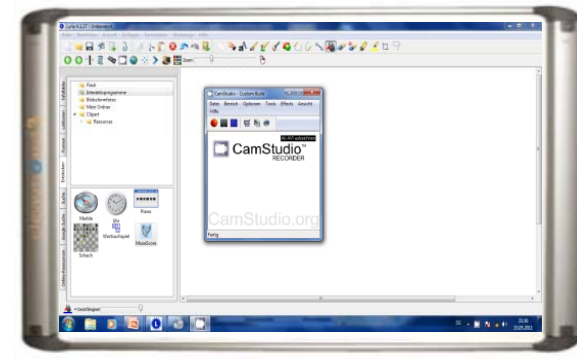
CamStudio - Custom Build

Datei Bereich Optionen Tools Effects Ansicht Hilfe

CamStudio™
RECORDER

CamStudio.org

Fertig

Flash
Interaktivprogramme
Bildschirmfotos
Mein Ordner
Clipart
Resources

Mathe
Uhr
Piano
Schach
Werkzeugspiel
MuseScore